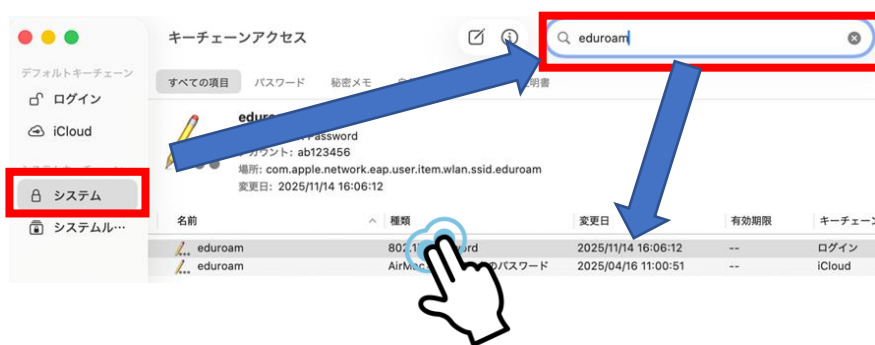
キーチェーンアクセス

eduroam

デフォルトキーチェーン
ログイン
iCloud
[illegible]
システム
システムル…

すべての項目　パスワード　秘密メモ　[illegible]　明書

eduro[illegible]
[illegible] Password
アカウント: ab123456
場所: com.apple.network.eap.user.item.wlan.ssid.eduroam
変更日: 2025/11/14 16:06:12

| 名前 | 種類 | 変更日 | 有効期限 | キーチェーン |
|---|---|---|---|---|
| eduroam | 802.1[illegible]ord | 2025/11/14 16:06:12 | -- | ログイン |
| eduroam | AirM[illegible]のパスワード | 2025/04/16 11:00:51 | -- | iCloud |